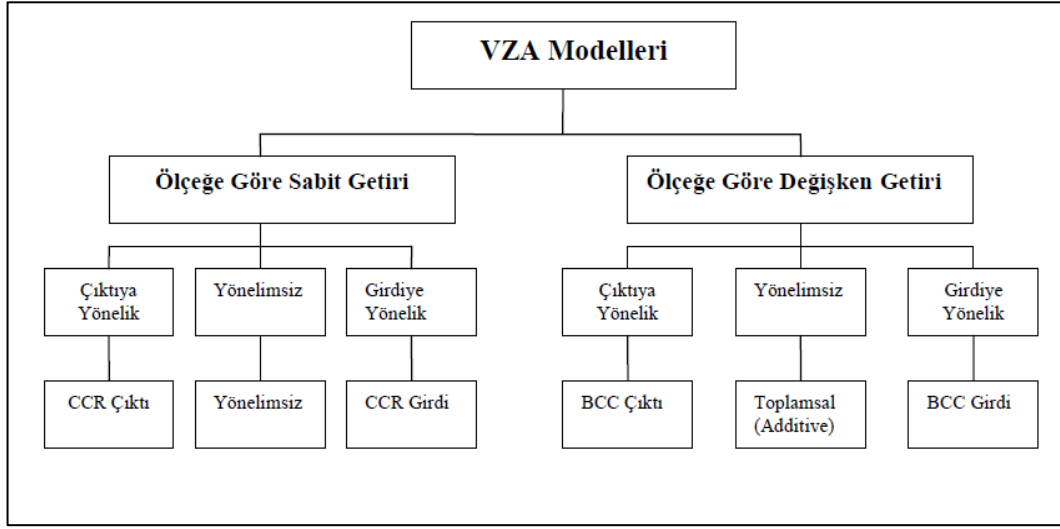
VZA Modelleri

Ölçeğe Göre Sabit Getiri

Ölçeğe Göre Değişken Getiri

Çıktıya Yönelik

Yönelimsiz

Girdiye Yönelik

Çıktıya Yönelik

Yönelimsiz

Girdiye Yönelik

CCR Çıktı

Yönelimsiz

CCR Girdi

BCC Çıktı

Toplamsal (Additive)

BCC Girdi